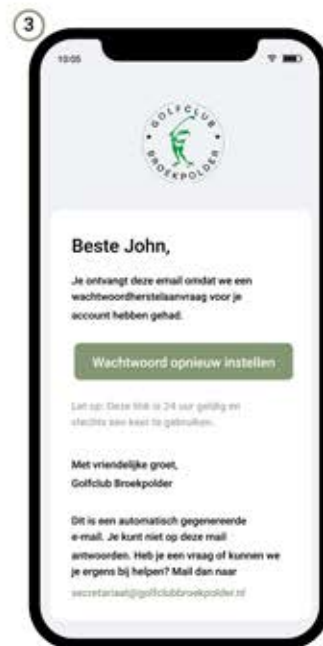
3

10:05

GOLFCLUB BROEKPOLDER

Beste John,

Je ontvangt deze email omdat we een wachtwoordherstelaanvraag voor je account hebben gehad.

Wachtwoord opnieuw instellen

Let op: Deze link is 24 uur geldig en slechts een keer te gebruiken.

Met vriendelijke groet,
Golfclub Broekpolder

Dit is een automatisch gegenereerde e-mail. Je kunt niet op deze mail antwoorden. Heb je een vraag of kunnen we je ergens bij helpen? Mail dan naar secretariaat@golfclubbroekpolder.nl